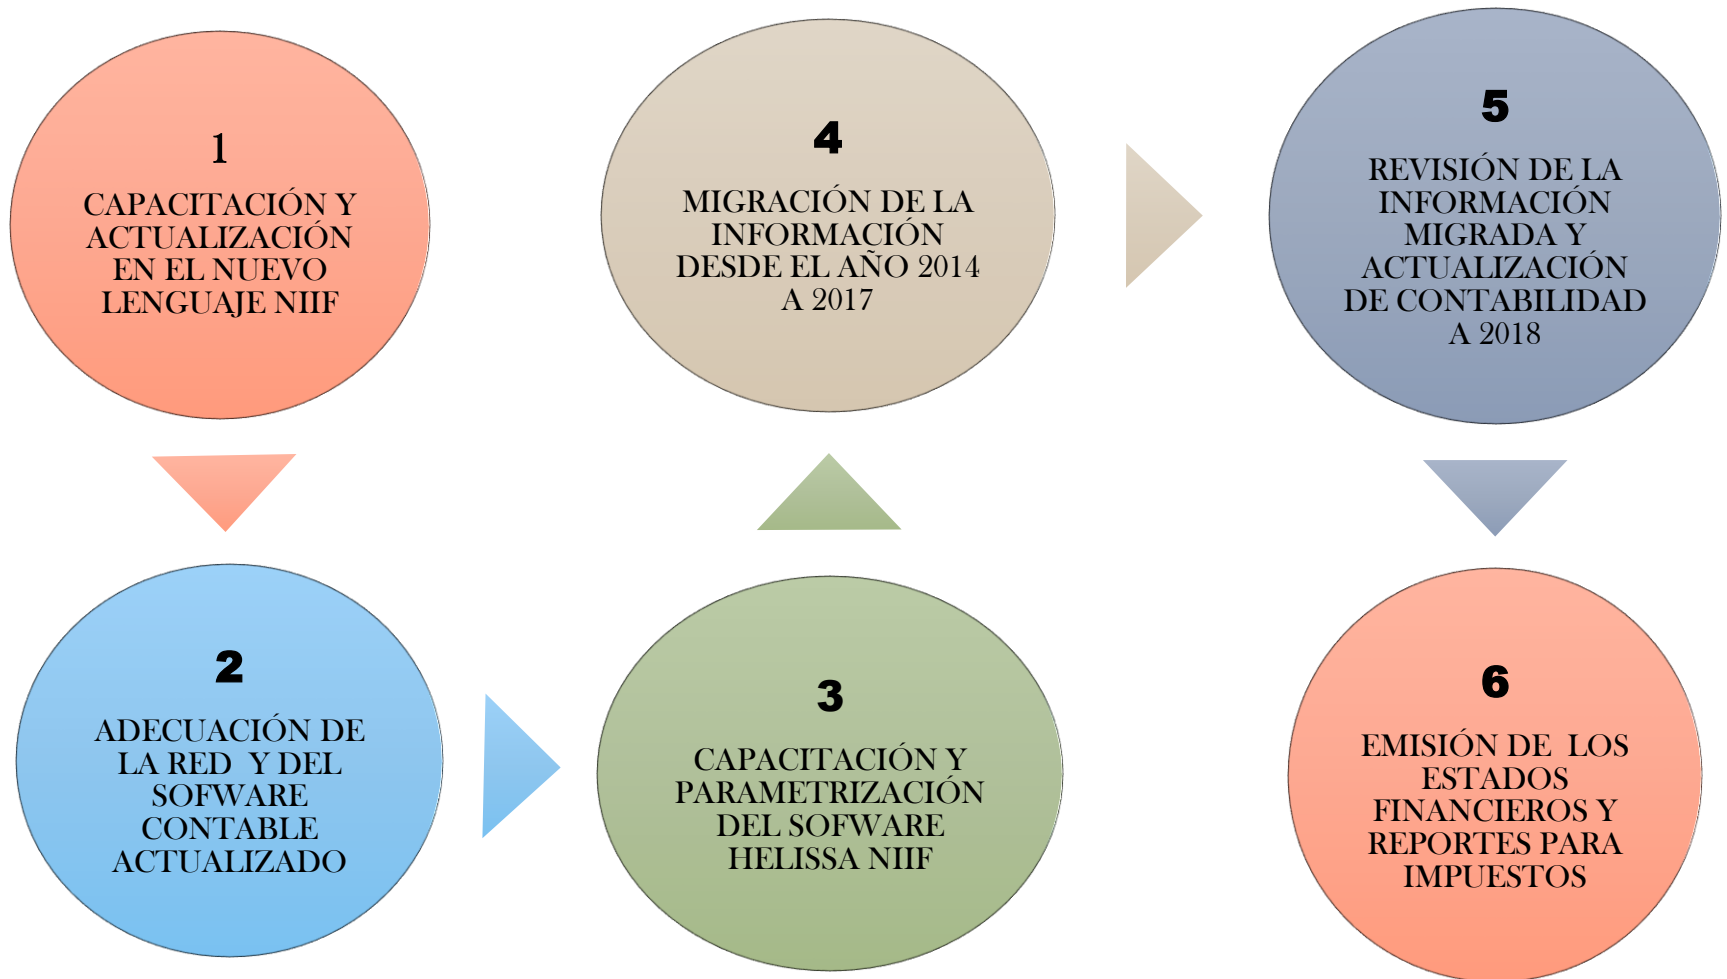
1
CAPACITACIÓN Y ACTUALIZACIÓN EN EL NUEVO LENGUAJE NIIF

2
ADECUACIÓN DE LA RED Y DEL SOFWARE CONTABLE ACTUALIZADO

3
CAPACITACIÓN Y PARAMETRIZACIÓN DEL SOFWARE HELISSA NIIF

4
MIGRACIÓN DE LA INFORMACIÓN DESDE EL AÑO 2014 A 2017

5
REVISIÓN DE LA INFORMACIÓN MIGRADA Y ACTUALIZACIÓN DE CONTABILIDAD A 2018

6
EMISIÓN DE LOS ESTADOS FINANCIEROS Y REPORTES PARA IMPUESTOS